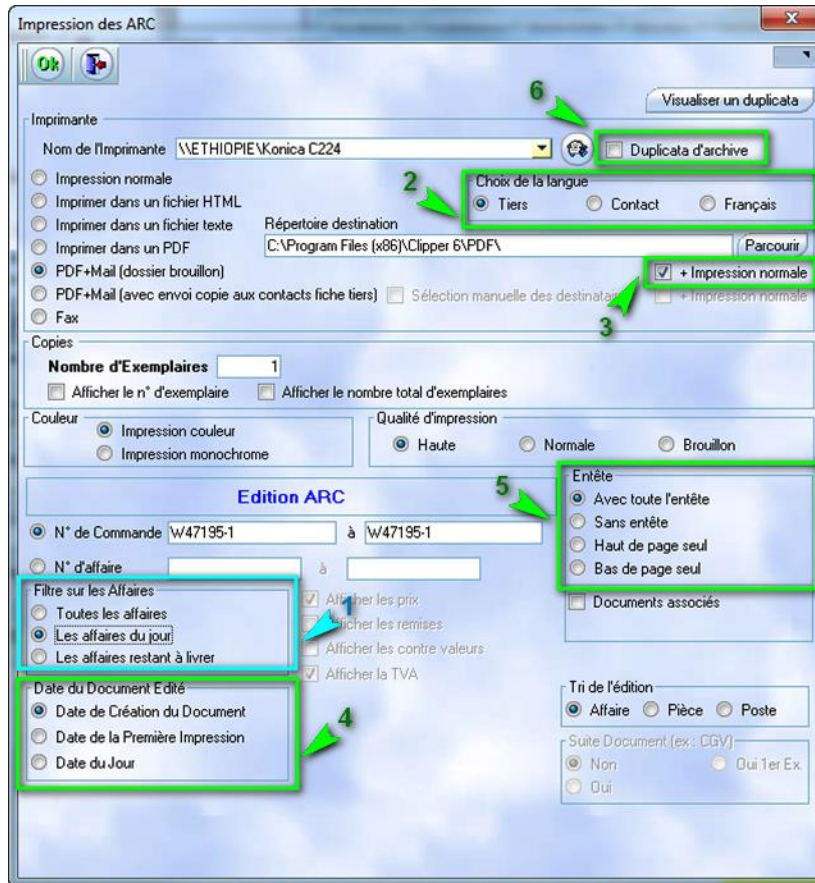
Impression des ARC

Ok

Visualiser un duplicata

6

Imprimante

Nom de l'Imprimante \\ETHIOPIE\Konica C224

Duplicata d'archive

Impression normale

Imprimer dans un fichier HTML

Imprimer dans un fichier texte

Imprimer dans un PDF

PDF+Mail (dossier brouillon)

PDF+Mail (avec envoi copie aux contacts fiche tiers)

Fax

2

Choix de la langue

Tiers

Contact

Français

Répertoire destination

C:\Program Files (x86)\Clipper 6\PDF\

Parcourir

+ Impression normale

Sélection manuelle des destinatai

+ Impression normale

3

Copies

Nombre d'Exemplaires 1

Afficher le n° d'exemplaire

Afficher le nombre total d'exemplaires

Couleur

Impression couleur

Impression monochrome

Qualité d'impression

Haute

Normale

Brouillon

Edition ARC

5

Entête

Avec toute l'entête

Sans entête

Haut de page seul

Bas de page seul

N° de Commande W47195-1 à W47195-1

N° d'affaire à

Filtre sur les Affaires

Toutes les affaires

Les affaires du jour

Les affaires restant à livrer

1

Afficher les prix

Afficher les remises

Afficher les contre valeurs

Afficher la TVA

Documents associés

Date du Document Edité

Date de Création du Document

Date de la Première Impression

Date du Jour

4

Tri de l'édition

Affaire

Pièce

Poste

Suite Document (ex : CGV)

Non

Oui 1er Ex.

Oui